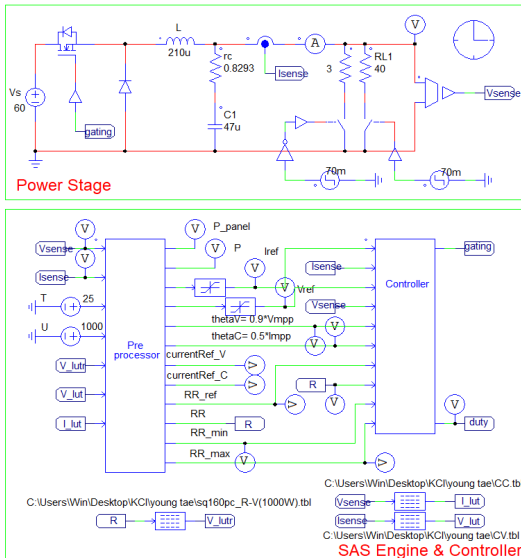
V

L
210u

A

rc
0.8293

Isense

3

RL1
40

Vsense

Vs
60

gating

C1
47u

70m

70m

Power Stage

V

V

P_panel

Vsense

V

P

Iref

gating

V

Isense

V

Isense

Controller

Vref

T

25

Vsense

U

1000

thetaV= 0.9*Vmpp

V

thetaC= 0.5*Impp

V

Pre processor

currentRef_V

V_lutr

currentRef_C

R

V_lut

RR_ref

RR

R

V

I_lut

RR_min

duty

RR_max

V

C:\Users\Win\Desktop\KCI\young tae\CC.tb

C:\Users\Win\Desktop\KCI\young tae\sq160pc_R-V(1000W).tbl

Vsense

I_lut

R

V_lutr

Isense

V_lut

C:\Users\Win\Desktop\KCI\young tae\CV.tbl

SAS Engine & Controller